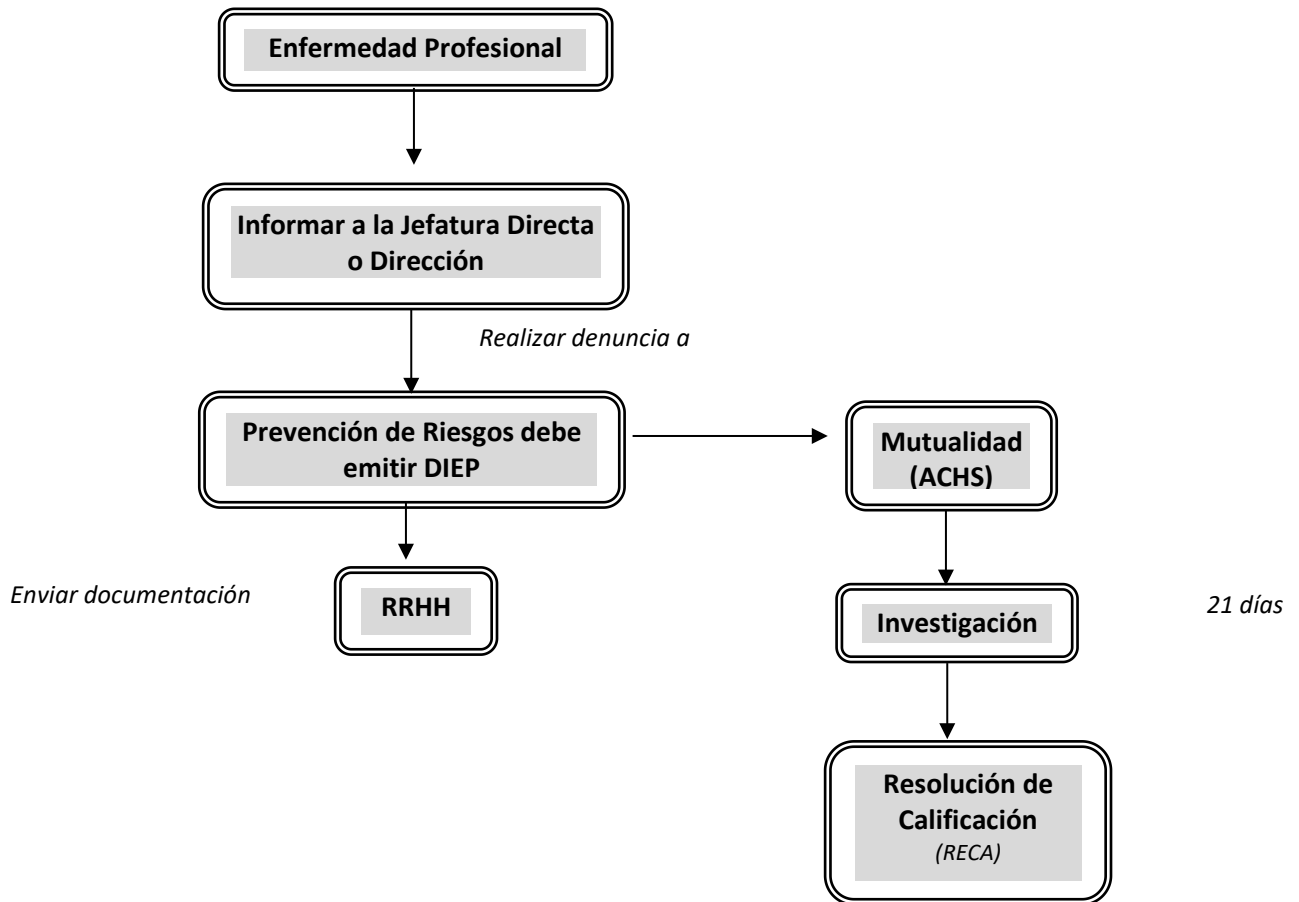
Enfermedad Profesional

Informar a la Jefatura Directa o Dirección

Realizar denuncia a

Prevención de Riesgos debe emitir DIEP

Mutualidad (ACHS)

Enviar documentación

RRHH

Investigación

21 días

Resolución de Calificación
*(RECA)*